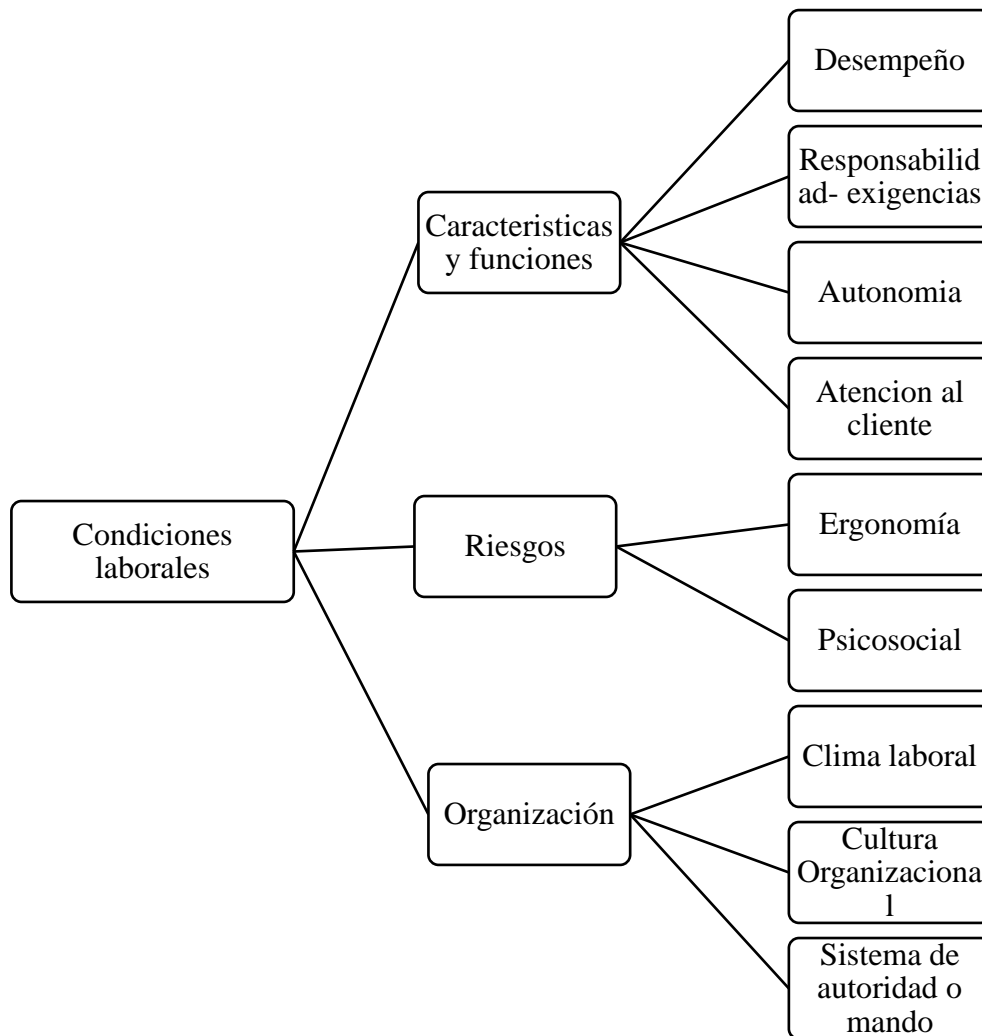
Condiciones laborales

Caracteristicas y funciones

Desempeño

Responsabilidad- exigencias

Autonomia

Atencion al cliente

Riesgos

Ergonomía

Psicosocial

Organización

Clima laboral

Cultura Organizacional

Sistema de autoridad o mando